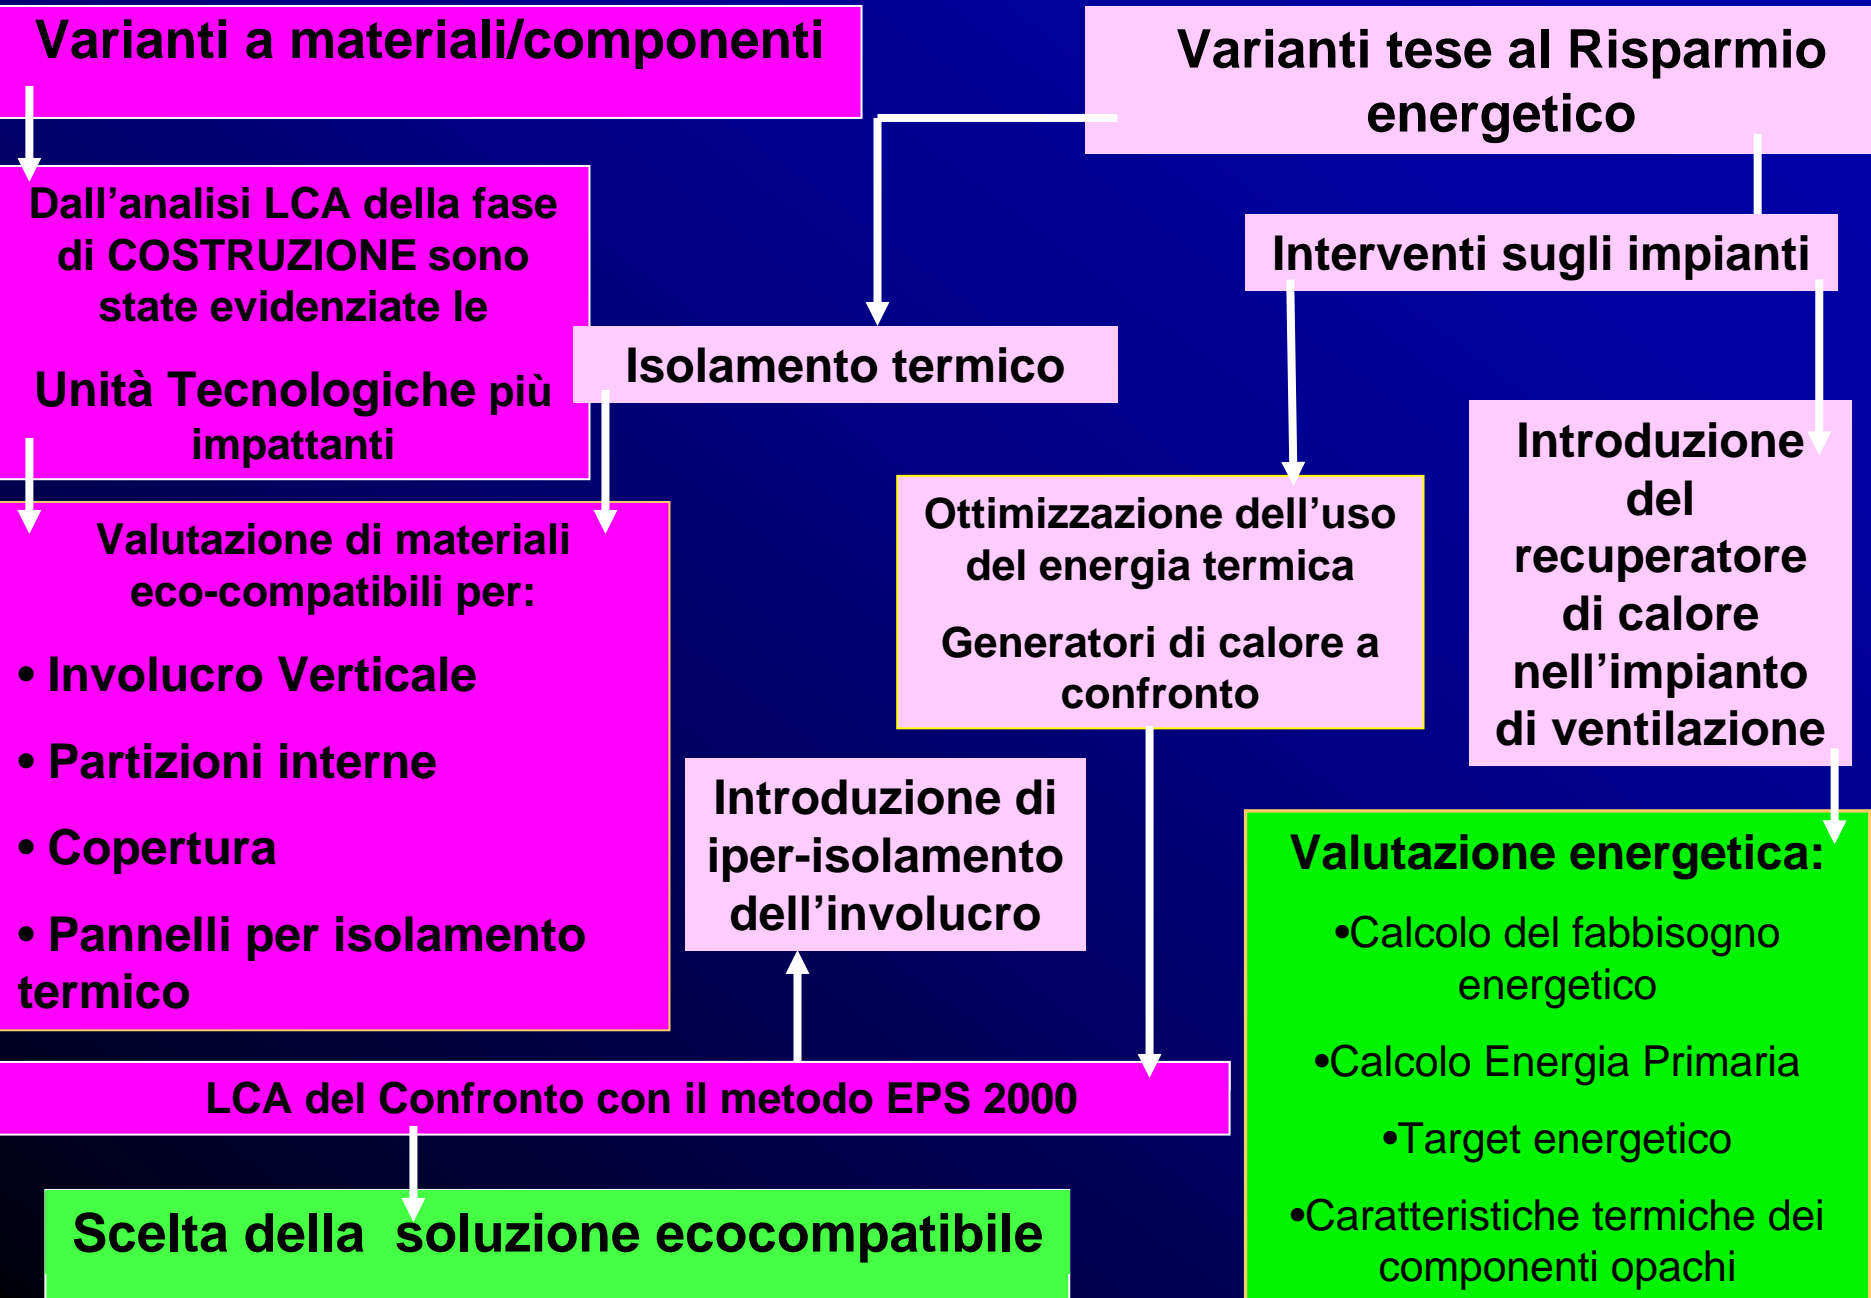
Varianti a materiali/componenti

Varianti tese al Risparmio energetico

Dall’analisi LCA della fase di COSTRUZIONE sono state evidenziate le

Unità Tecnologiche più impattanti

Interventi sugli impianti

Isolamento termico

Introduzione del recuperatore di calore nell’impianto di ventilazione

Valutazione di materiali eco-compatibili per:

• Involucro Verticale

• Partizioni interne

• Copertura

• Pannelli per isolamento termico

Ottimizzazione dell’uso del energia termica

Generatori di calore a confronto

Introduzione di iper-isolamento dell’involucro

Valutazione energetica:

•Calcolo del fabbisogno energetico

•Calcolo Energia Primaria

•Target energetico

•Caratteristiche termiche dei componenti opachi

LCA del Confronto con il metodo EPS 2000

Scelta della soluzione ecocompatibile